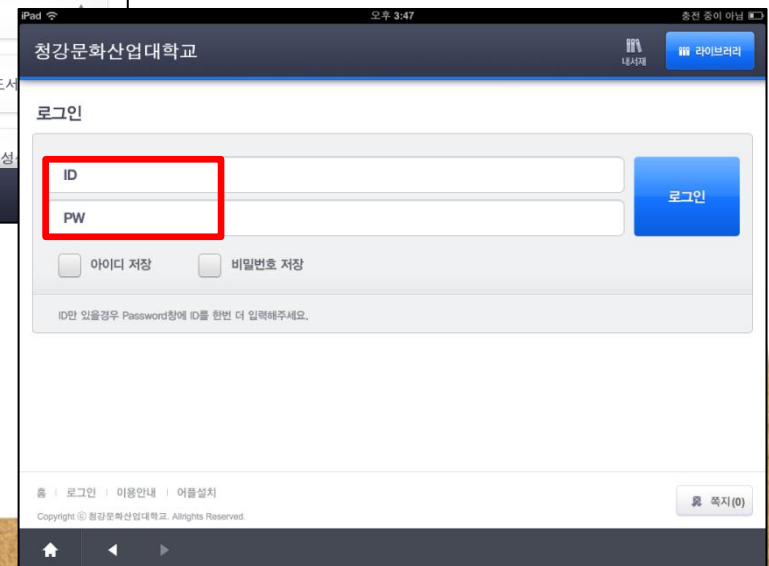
iPad
오후 3:47
충전 중이 아님

청강문화산업대학교
내서재
라이브러리

로그인

ID
PW
로그인

아이디 저장
비밀번호 저장

ID만 있을경우 Password창에 ID를 한번 더 입력해주세요.

홈 | 로그인 | 이용안내 | 어플설치
Copyright ⓒ 청강문화산업대학교. Allrights Reserved.

쪽지(0)